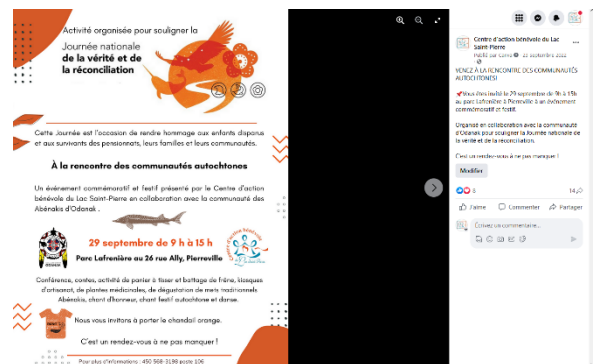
Activité organisée pour souligner la
Journée nationale
de la vérité et de
la réconciliation

Cette Journée est l'occasion de rendre hommage aux enfants disparus et aux survivants des pensionnats, leurs familles et leurs communautés.

À la rencontre des communautés autochtones

Un événement commémoratif et festif présenté par le Centre d'action bénévole du Lac Saint-Pierre en collaboration avec la communauté des Abénakis d'Odanak.

29 septembre de 9 h à 15 h
Parc Lafrenière au 26 rue Ally, Pierreville

Conférence, contes, activité de panier à tisser et battage de frêne, kiosques d'artisanat, de plantes médicinales, de dégustation de mets traditionnels Abénakis, chant d'honneur, chant festif autochtone et danse.

Nous vous invitons à porter le chandail orange.

C'est un rendez-vous à ne pas manquer !

Pour plus d'informations : 450 568-3198 poste 106

Centre d'action bénévole du Lac Saint-Pierre
Publié par Corva · 22 septembre 2022

VENEZ À LA RENCONTRE DES COMMUNAUTÉS AUTOCHTONES!

Vous êtes invités le 29 septembre de 9h à 15h au parc Lafrenière à Pierreville à un événement commémoratif et festif.

Organisé en collaboration avec la communauté d'Odanak pour souligner la Journée nationale de la vérité et de la réconciliation.

C'est un rendez-vous à ne pas manquer !

Modifier

6
14
J'aime
Commenter
Partager
Écrivez un commentaire...